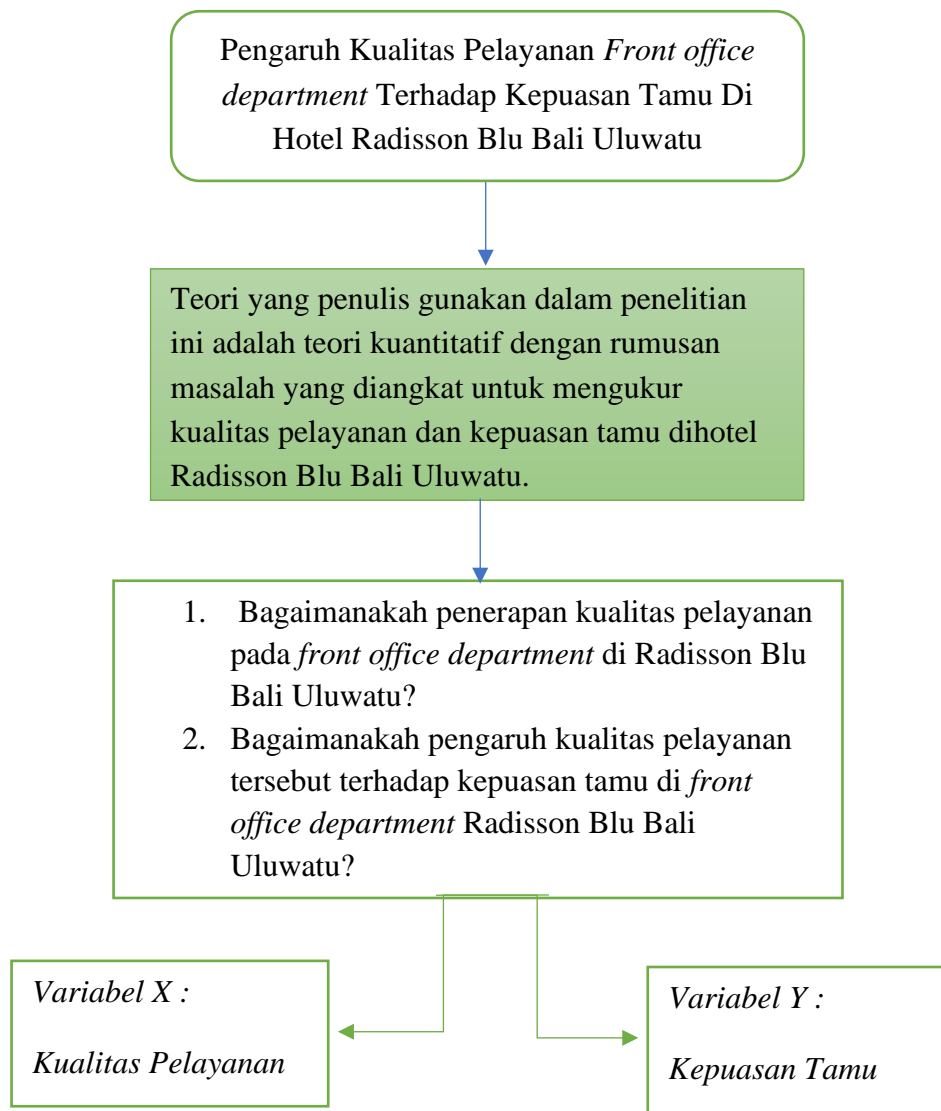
Pengaruh Kualitas Pelayanan *Front office department* Terhadap Kepuasan Tamu Di Hotel Radisson Blu Bali Uluwatu

Teori yang penulis gunakan dalam penelitian ini adalah teori kuantitatif dengan rumusan masalah yang diangkat untuk mengukur kualitas pelayanan dan kepuasan tamu dihotel Radisson Blu Bali Uluwatu.

1. Bagaimanakah penerapan kualitas pelayanan pada *front office department* di Radisson Blu Bali Uluwatu?
2. Bagaimanakah pengaruh kualitas pelayanan tersebut terhadap kepuasan tamu di *front office department* Radisson Blu Bali Uluwatu?

*Variabel X :*

*Kualitas Pelayanan*

*Variabel Y :*

*Kepuasan Tamu*